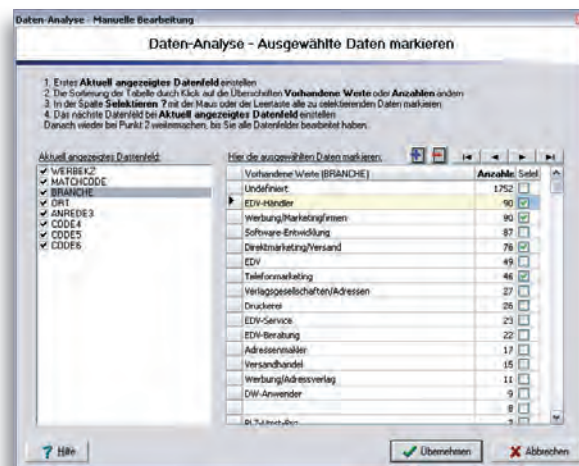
Daten-Analyse - Manuelle Bearbeitung

Daten-Analyse - Ausgewählte Daten markieren

1. Erstes **Aktuell angezeigtes Datenfeld** einstellen
2. Die Sortierung der Tabelle durch Klick auf die Überschriften **Vorhandene Werte** oder **Anzahlen** ändern
3. In der Spalte **Selektieren ?** mit der Maus oder der Leertaste alle zu selektierenden Daten markieren
4. Das nächste Datenfeld bei **Aktuell angezeigtes Datenfeld** einstellen
Danach wieder bei Punkt 2 weitermachen, bis Sie alle Datenfelder bearbeitet haben.

Aktuell angezeigtes Datenfeld:

✔ WERBEKZ
✔ MATCHCODE
✔ BRANCHE
✔ ORT
✔ ANREDE3
✔ CODE4
✔ CODE5
✔ CODE6

Hier die ausgewählten Daten markieren:

| Vorhandene Werte (BRANCHE) | Anzahl | Selek |
|---|---|---|
| Undefiniert | 1752 | ☐ |
| EDV-Händler | 90 | ☑ |
| Werbung/Marketingfirmen | 90 | ☑ |
| Software-Entwicklung | 87 | ☐ |
| Direktmarketing/Versand | 78 | ☑ |
| EDV | 49 | ☐ |
| Telefonmarketing | 46 | ☑ |
| Verlagsgesellschaften/Adressen | 27 | ☐ |
| Druckerei | 26 | ☐ |
| EDV-Service | 23 | ☐ |
| EDV-Beratung | 22 | ☐ |
| Adressenmakler | 17 | ☐ |
| Versandhandel | 15 | ☐ |
| Werbung/Adressverlag | 11 | ☐ |
| DW-Anwender | 9 | ☐ |
|  | 8 | ☐ |
| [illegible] | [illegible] | ☐ |

? Hilfe

✔ Übernehmen

✘ Abbrechen